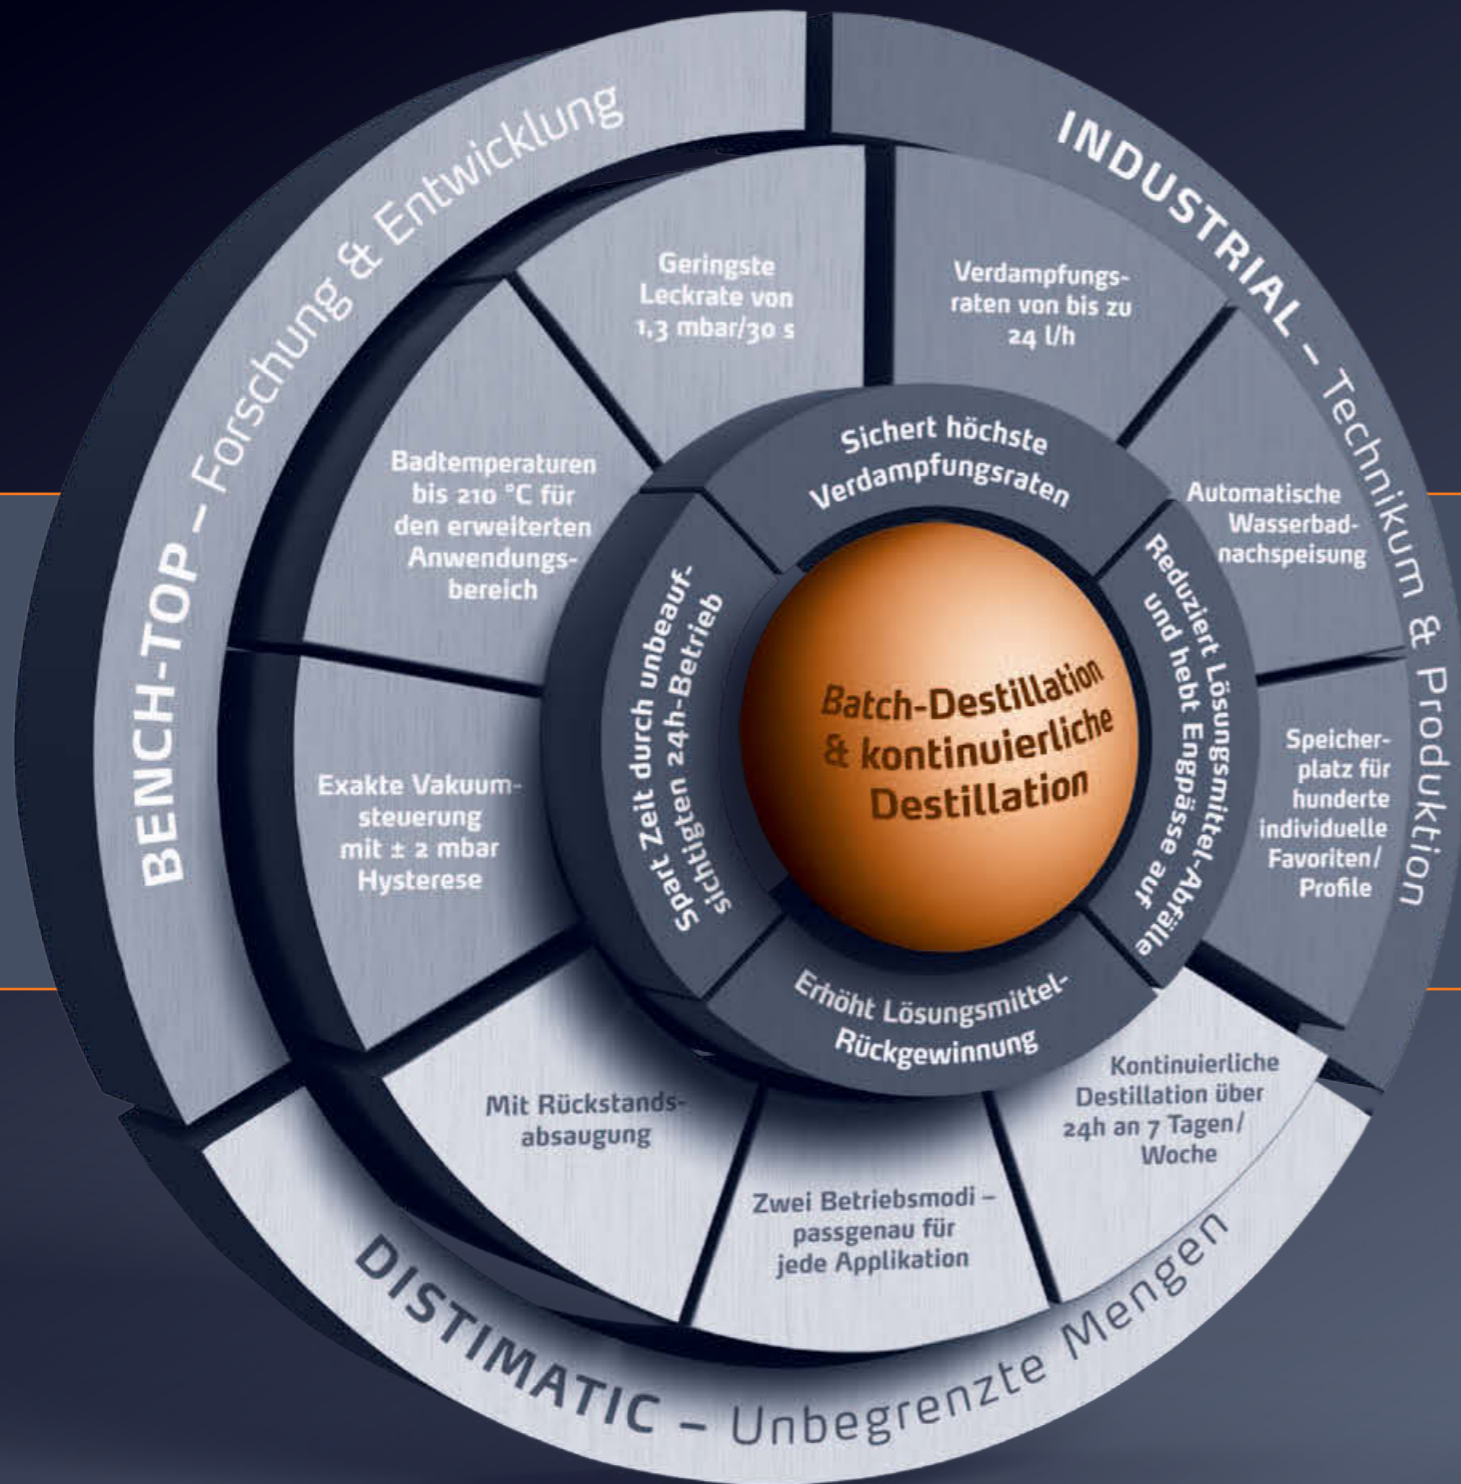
BENCH-TOP – Forschung & Entwicklung

INDUSTRIAL – Technikum & Produktion

DISTIMATIC – Unbegrenzte Mengen

Geringste Leckrate von 1,3 mbar/30 s

Verdampfungsraten von bis zu 24 l/h

Badtemperaturen bis 210 °C für den erweiterten Anwendungsbereich

Automatische Wasserbadnachspeisung

Exakte Vakuumsteuerung mit ± 2 mbar Hysterese

Speicherplatz für hunderte individuelle Favoriten/ Profile

Mit Rückstandsabsaugung

Zwei Betriebsmodi – passgenau für jede Applikation

Kontinuierliche Destillation über 24h an 7 Tagen/ Woche

Sichert höchste Verdampfungsraten

Reduziert Lösungsmittel-Abfälle und hebt Engpässe auf

Erhöht Lösungsmittel-Rückgewinnung

Spart Zeit durch unbeaufsichtigten 24h-Betrieb

Batch-Destillation & kontinuierliche Destillation